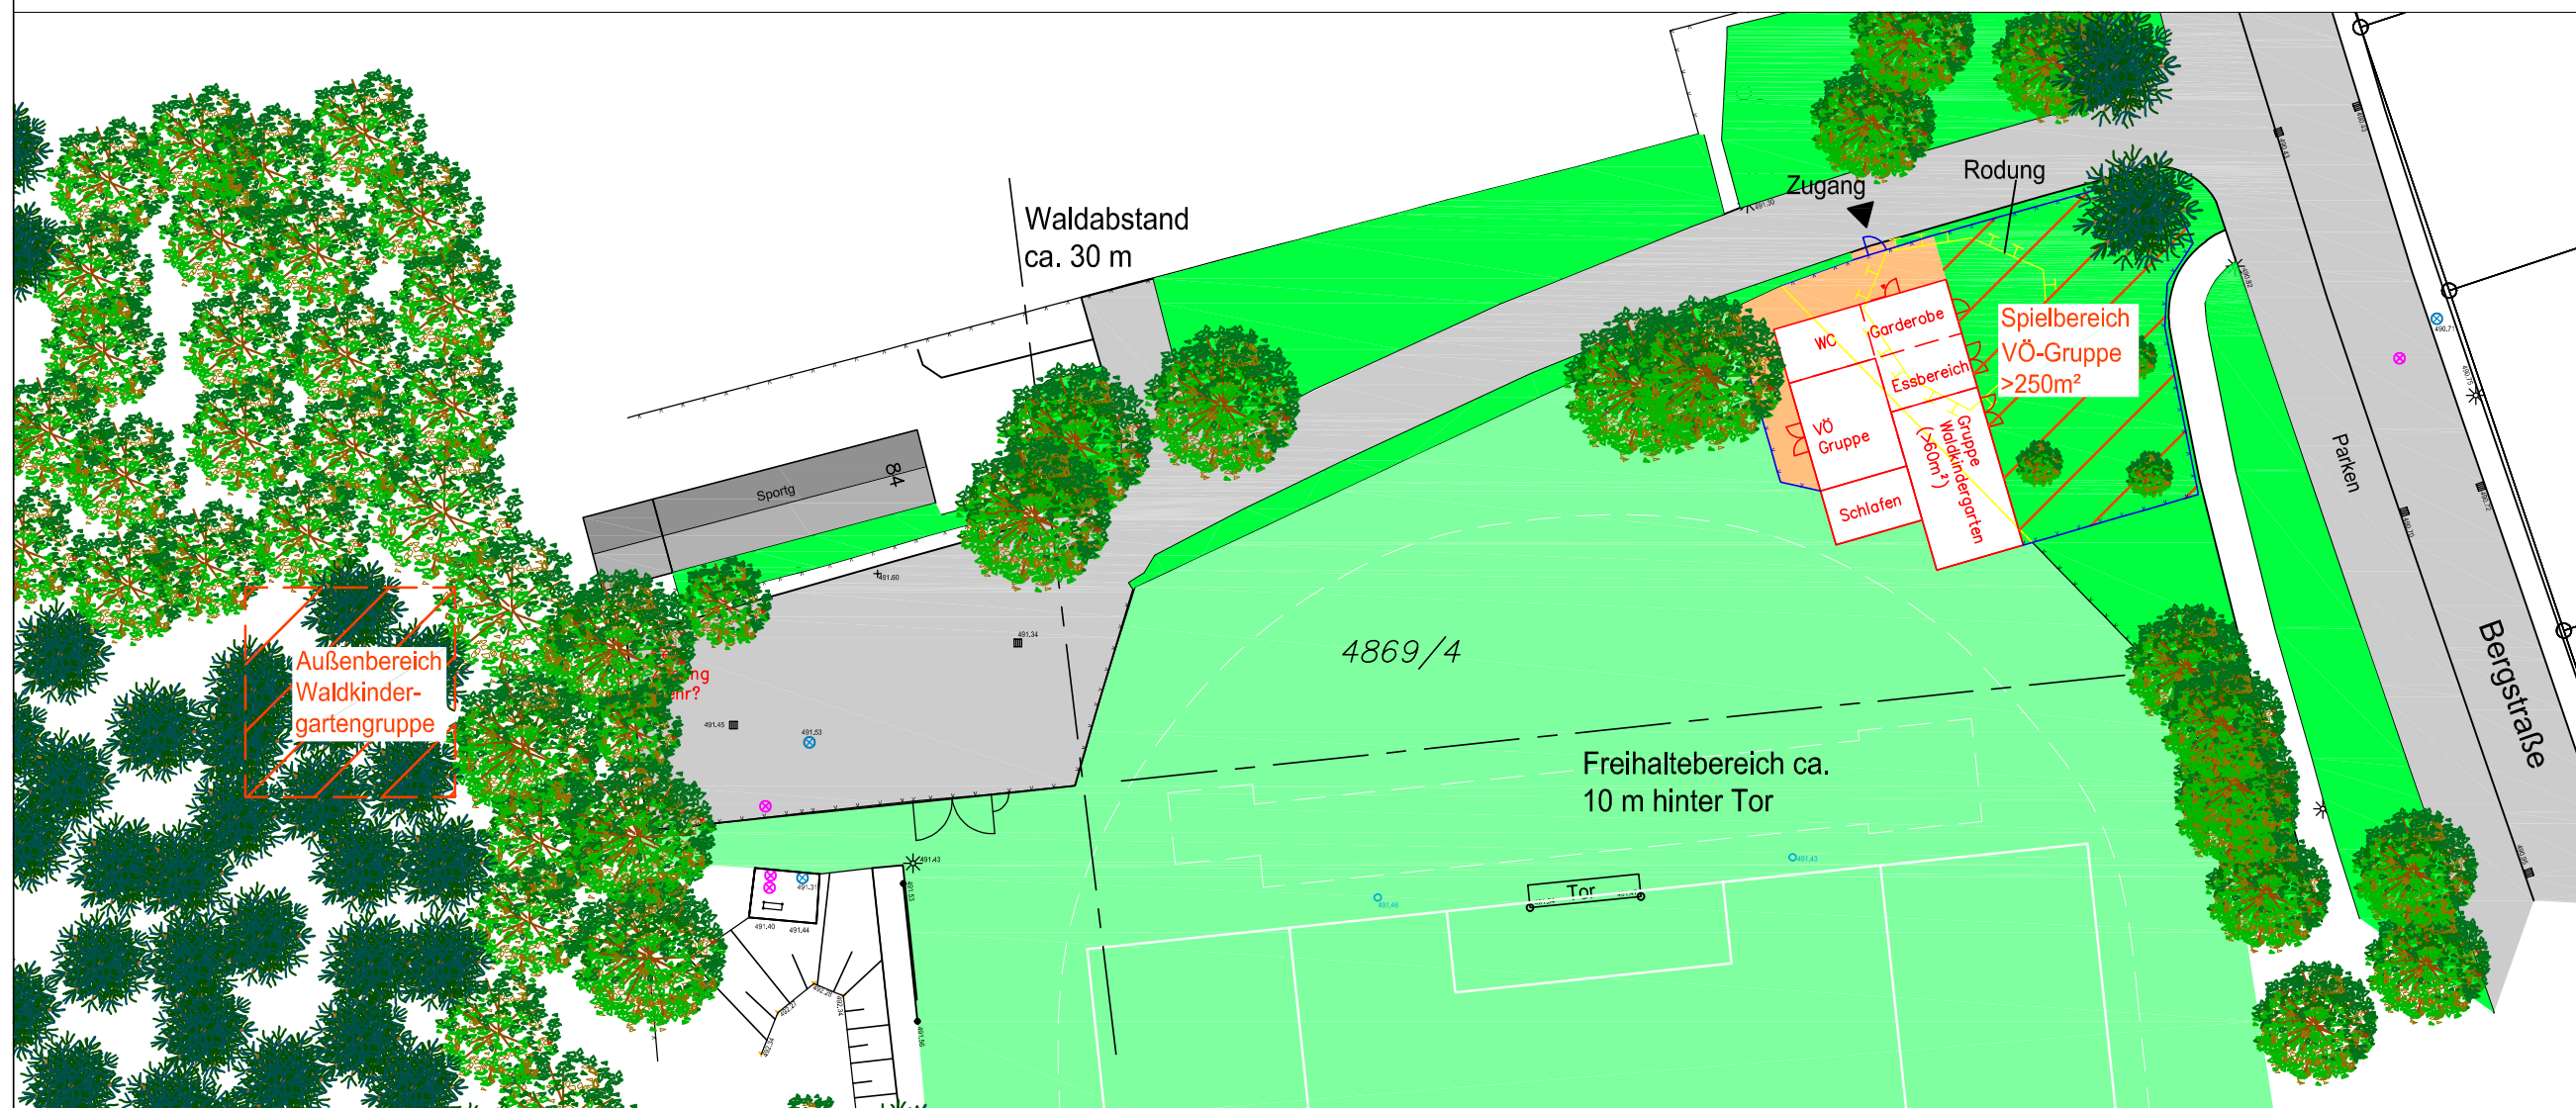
Waldabstand
ca. 30 m

Zugang

Rodung

WC

Garderobe

Essbereich

VÖ Gruppe

Gruppe Waldkindergarten (>60m²)

Schlafen

Spielbereich
VÖ-Gruppe
>250m²

Parken

Bergstraße

Sportg

84

Außenbereich
Waldkinder-
gartengruppe

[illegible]ng
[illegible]hr?

4869/4

Freihaltebereich ca.
10 m hinter Tor

Tor

491.60
491.34
491.45
491.53
491.43
491.40
491.44
491.46